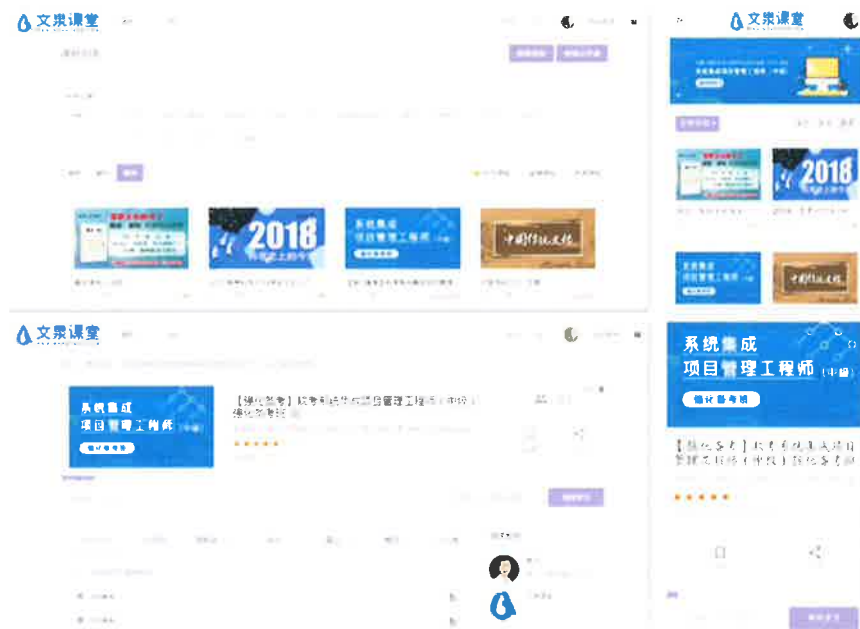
文泉课堂

2018

系统集成
项目管理工程师（中级）

中国传统文化

文泉课堂

系统集成
项目管理工程师（中级）

【强化备考】软考系统集成项目管理工程师（中级）强化备考班

文泉课堂

2018

文泉课堂

系统集成
项目管理工程师（中级）

【强化备考】软考系统集成项目管理工程师（中级）强化备考班